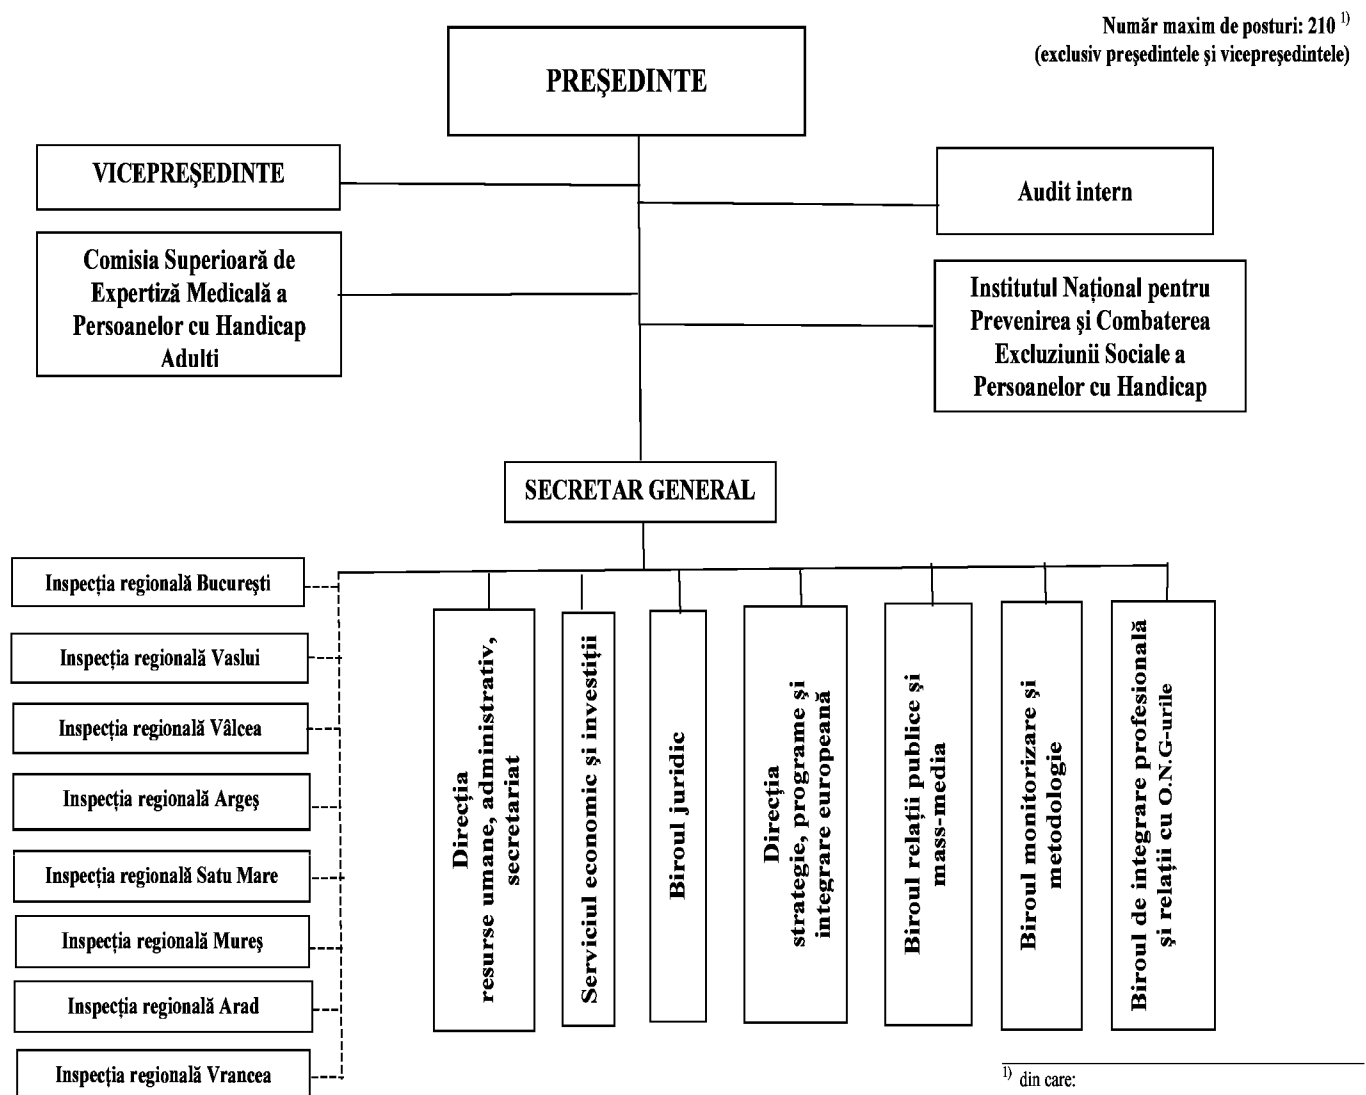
Număr maxim de posturi: 210 $^{1)}$
(exclusiv preşedintele şi vicepreşedintele)

PREŞEDINTE

VICEPREŞEDINTE

Audit intern

Comisia Superioară de Expertiză Medicală a Persoanelor cu Handicap Adulti

Institutul Naţional pentru Prevenirea şi Combaterea Excluziunii Sociale a Persoanelor cu Handicap

SECRETAR GENERAL

Inspecţia regională Bucureşti

Inspecţia regională Vaslui

Inspecţia regională Vâlcea

Inspecţia regională Argeş

Inspecţia regională Satu Mare

Inspecţia regională Mureş

Inspecţia regională Arad

Inspecţia regională Vrancea

Direcţia resurse umane, administrativ, secretariat

Serviciul economic şi investiţii

Biroul juridic

Direcţia strategie, programe şi integrare europeană

Biroul relaţii publice şi mass-media

Biroul monitorizare şi metodologie

Biroul de integrare profesională şi relaţii cu O.N.G-urile

$^{1)}$ din care: